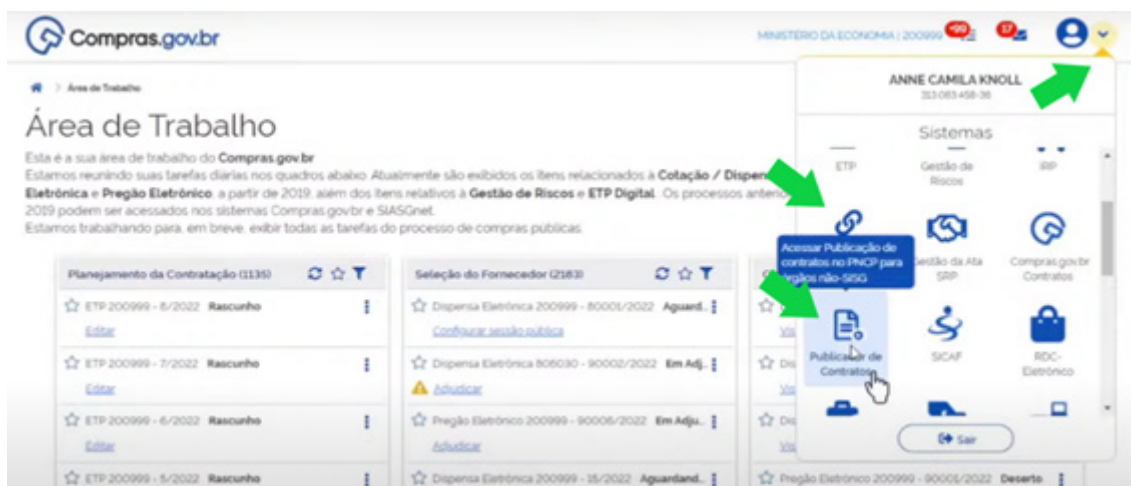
Compras.gov.br

MINISTÉRIO DA ECONOMIA | 200999 +99 17

Área de Trabalho

Área de Trabalho

Esta é a sua área de trabalho do Compras.gov.br
Estamos reunindo suas tarefas diárias nos quadros abaixo. Atualmente são exibidos os itens relacionados à Cotação / Dispen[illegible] Eletrônica e Pregão Eletrônico, a partir de 2019, além dos itens relativos à Gestão de Riscos e ETP Digital. Os processos anter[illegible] 2019 podem ser acessados nos sistemas Compras.gov.br e SIASGnet.
Estamos trabalhando para, em breve, exibir todas as tarefas do processo de compras publicas.

Planejamento da Contratação (1135)

ETP 200999 - 8/2022 Rascunho
Editar

ETP 200999 - 7/2022 Rascunho
Editar

ETP 200999 - 6/2022 Rascunho
Editar

ETP 200999 - 5/2022 Rascunho

Seleção do Fornecedor (2183)

Dispensa Eletrônica 200999 - 80001/2022 Aguard...
Configurar sessão pública

Dispensa Eletrônica 806030 - 90002/2022 Em Adj...
Adjudicar

Pregão Eletrônico 200999 - 90006/2022 Em Adju...
Adjudicar

Dispensa Eletrônica 200999 - 15/2022 Aguardand...

Pregão Eletrônico 200999 - 90001/2022 Deserto

ANNE CAMILA KNOLL
313.083.458-36

Sistemas

ETP
Gestão de Riscos
IRP

Acessar Publicação de contratos no PNCP para órgãos não-SISG
Gestão da Ata SRP
Compras.gov.br Contratos

Publicar de Contratos
SICAF
RDC-Eletrônico

Sair